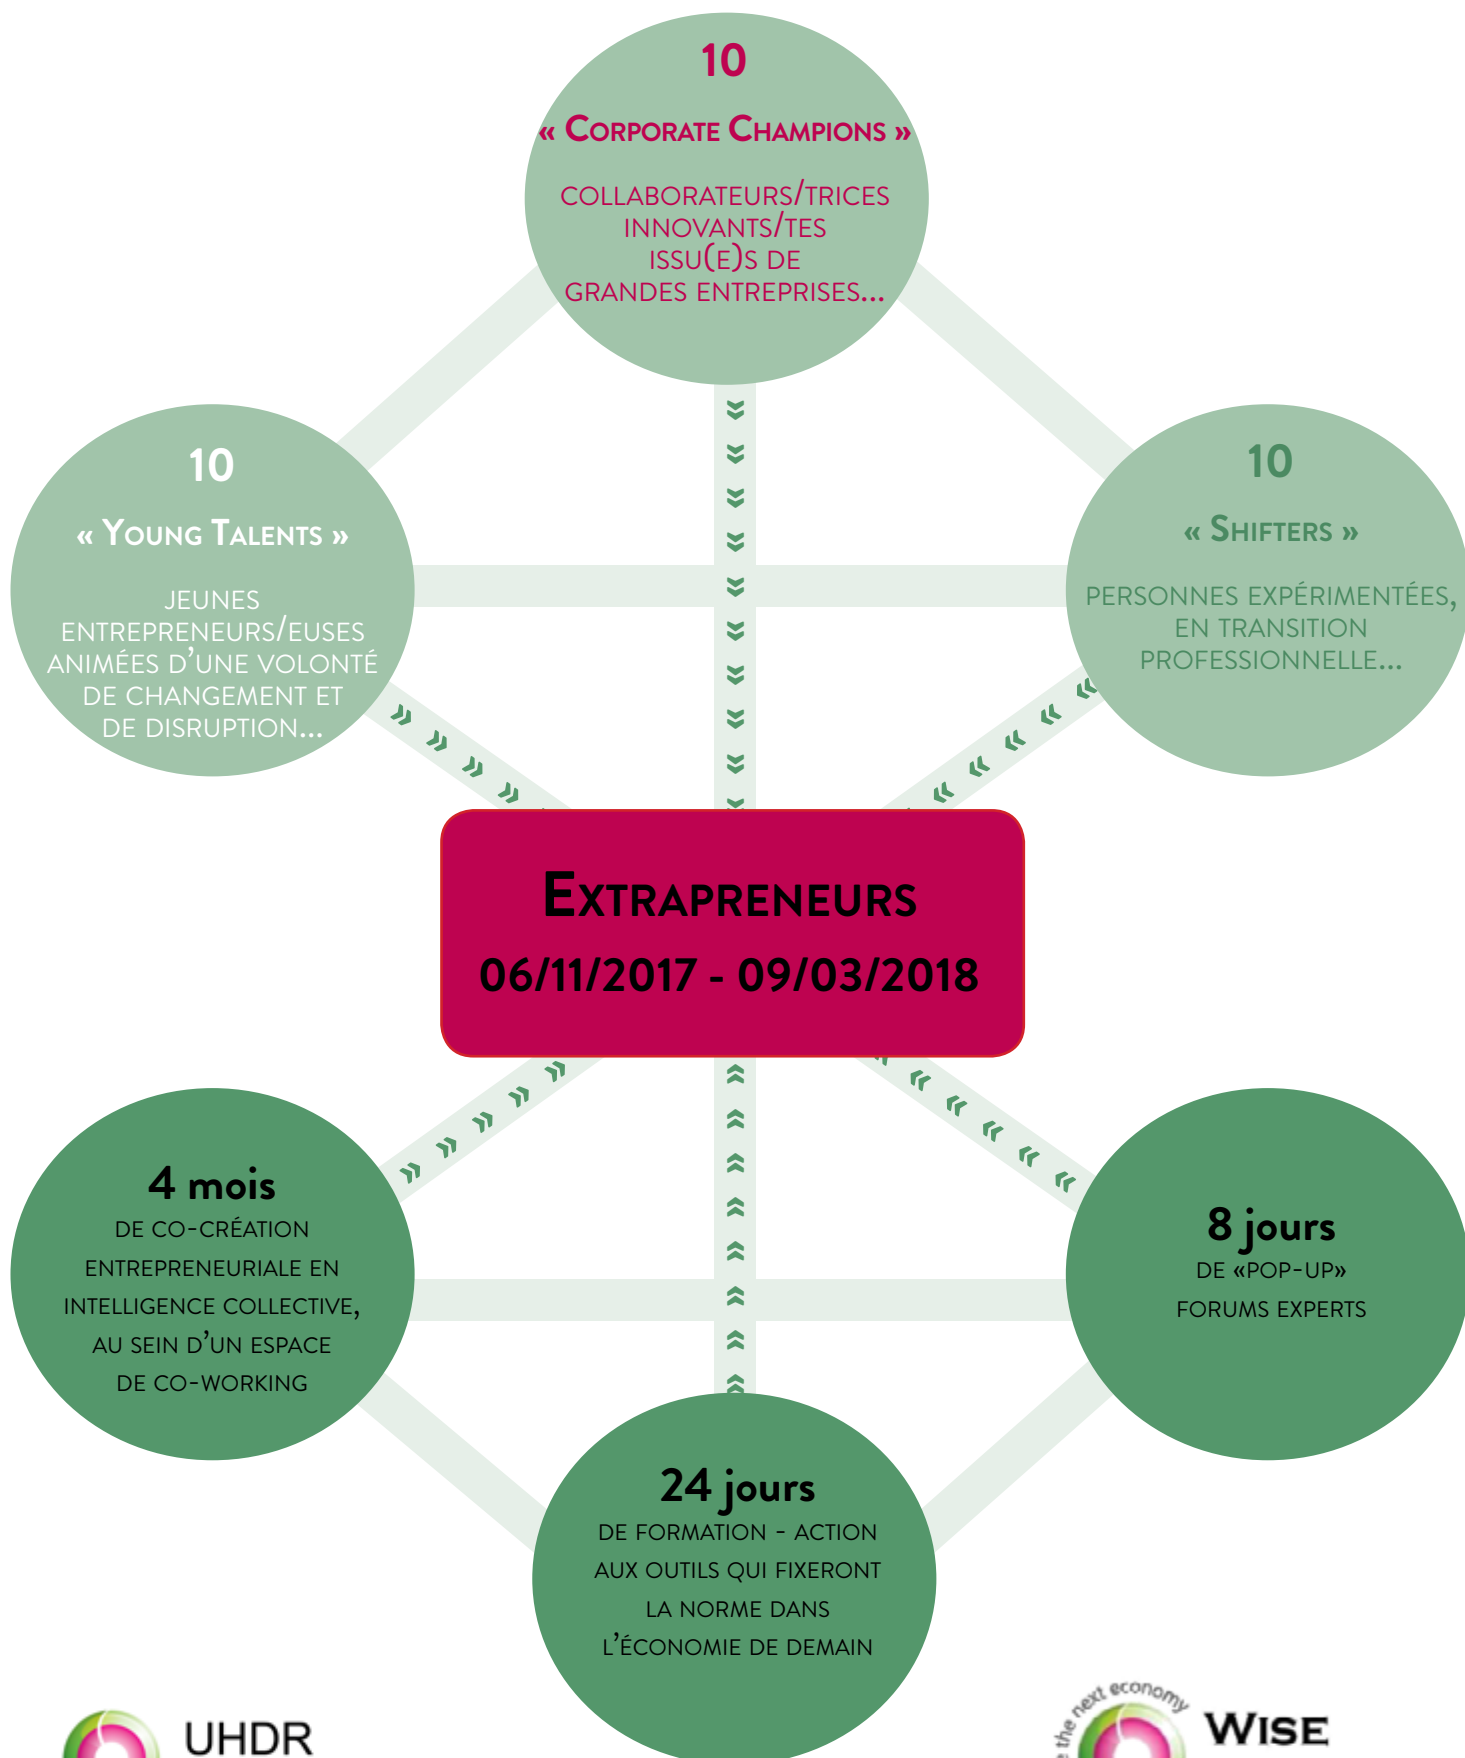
10

« Corporate Champions »

COLLABORATEURS/TRICES INNOVANTS/TES ISSU(E)S DE GRANDES ENTREPRISES...

10

« Young Talents »

JEUNES ENTREPRENEURS/EUSES ANIMÉES D'UNE VOLONTÉ DE CHANGEMENT ET DE DISRUPTION...

10

« Shifters »

PERSONNES EXPÉRIMENTÉES, EN TRANSITION PROFESSIONNELLE...

Extrapreneurs

06/11/2017 - 09/03/2018

4 mois

DE CO-CRÉATION ENTREPRENEURIALE EN INTELLIGENCE COLLECTIVE, AU SEIN D'UN ESPACE DE CO-WORKING

8 jours

DE «POP-UP» FORUMS EXPERTS

24 jours

DE FORMATION - ACTION AUX OUTILS QUI FIXERONT LA NORME DANS L'ÉCONOMIE DE DEMAIN

UHDR

the next economy

WISE